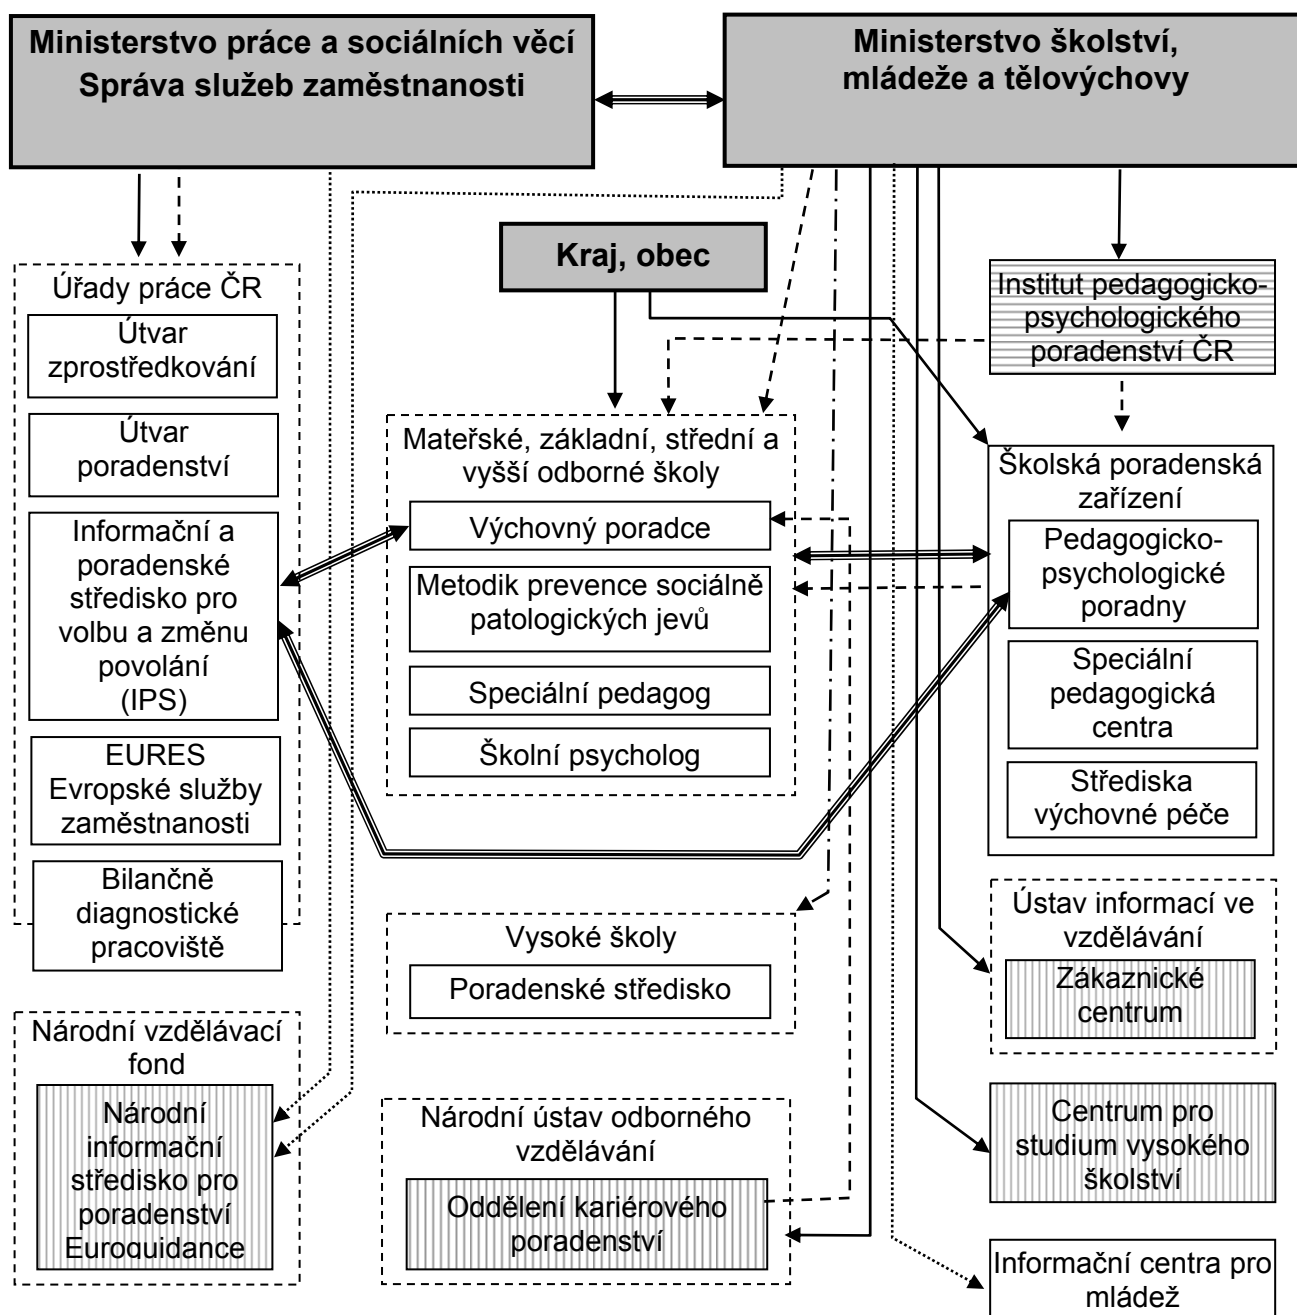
Ministerstvo práce a sociálních věcí
Správa služeb zaměstnanosti

Ministerstvo školství, mládeže a tělovýchovy

Kraj, obec

Úřady práce ČR

Útvar zprostředkování

Útvar poradenství

Informační a poradenské středisko pro volbu a změnu povolání (IPS)

EURES Evropské služby zaměstnanosti

Bilančně diagnostické pracoviště

Mateřské, základní, střední a vyšší odborné školy

Výchovný poradce

Metodik prevence sociálně patologických jevů

Speciální pedagog

Školní psycholog

Institut pedagogicko-psychologického poradenství ČR

Školská poradenská zařízení

Pedagogicko-psychologické poradny

Speciální pedagogická centra

Střediska výchovné péče

Vysoké školy

Poradenské středisko

Ústav informací ve vzdělávání

Zákaznické centrum

Národní vzdělávací fond

Národní informační středisko pro poradenství Euroguidance

Národní ústav odborného vzdělávání

Oddělení kariérového poradenství

Centrum pro studium vysokého školství

Informační centra pro mládež